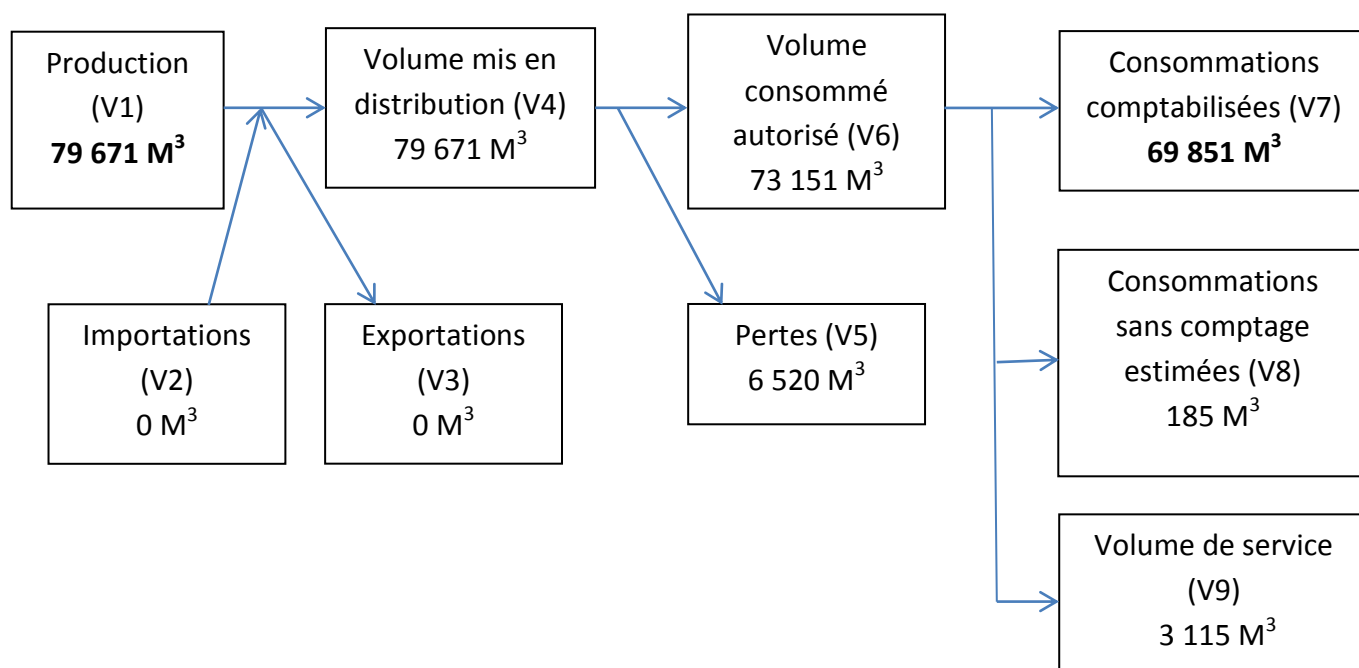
Production (V1)
**79 671 M$^3$**

Volume mis en distribution (V4)
79 671 M$^3$

Volume consommé autorisé (V6)
73 151 M$^3$

Consommations comptabilisées (V7)
**69 851 M$^3$**

Importations (V2)
0 M$^3$

Exportations (V3)
0 M$^3$

Pertes (V5)
6 520 M$^3$

Consommations sans comptage estimées (V8)
185 M$^3$

Volume de service (V9)
3 115 M$^3$